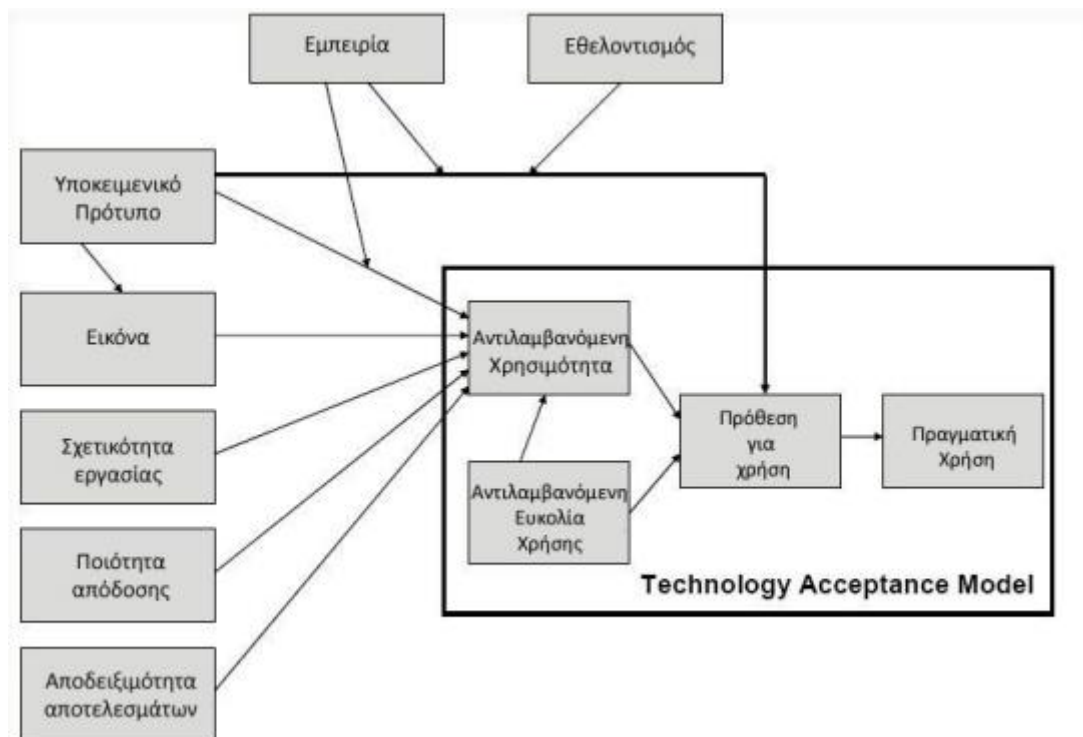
Εμπειρία

Εθελοντισμός

Υποκειμενικό Πρότυπο

Εικόνα

Σχετικότητα εργασίας

Ποιότητα απόδοσης

Αποδειξιμότητα αποτελεσμάτων

Αντιλαμβανόμενη Χρησιμότητα

Αντιλαμβανόμενη Ευκολία Χρήσης

Πρόθεση για χρήση

Πραγματική Χρήση

Technology Acceptance Model